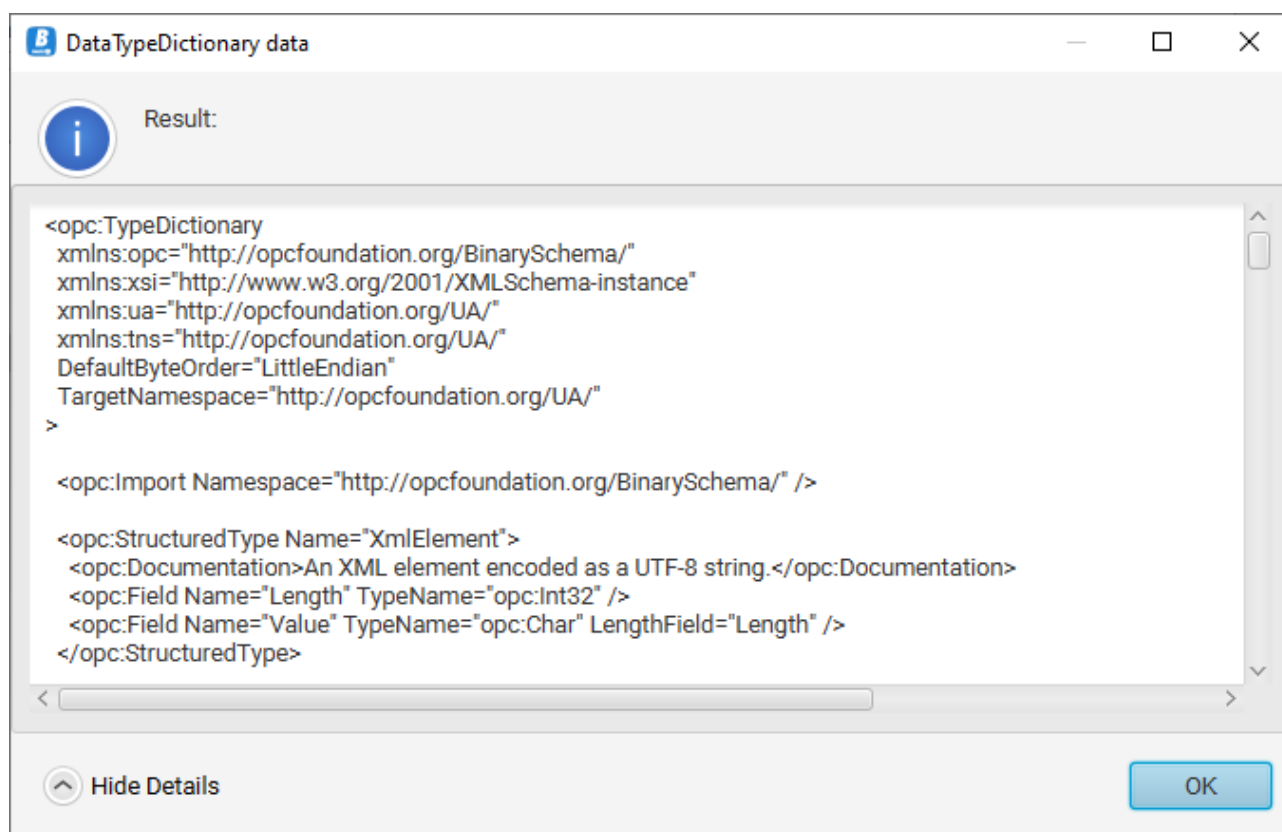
DataTypeDictionary data

Result:

<opc:TypeDictionary
xmlns:opc="http://opcfoundation.org/BinarySchema/"
xmlns:xsi="http://www.w3.org/2001/XMLSchema-instance"
xmlns:ua="http://opcfoundation.org/UA/"
xmlns:tns="http://opcfoundation.org/UA/"
DefaultByteOrder="LittleEndian"
TargetNamespace="http://opcfoundation.org/UA/"
>

<opc:Import Namespace="http://opcfoundation.org/BinarySchema/" />

<opc:StructuredType Name="XmlElement">
<opc:Documentation>An XML element encoded as a UTF-8 string.</opc:Documentation>
<opc:Field Name="Length" TypeName="opc:Int32" />
<opc:Field Name="Value" TypeName="opc:Char" LengthField="Length" />
</opc:StructuredType>

Hide Details

OK